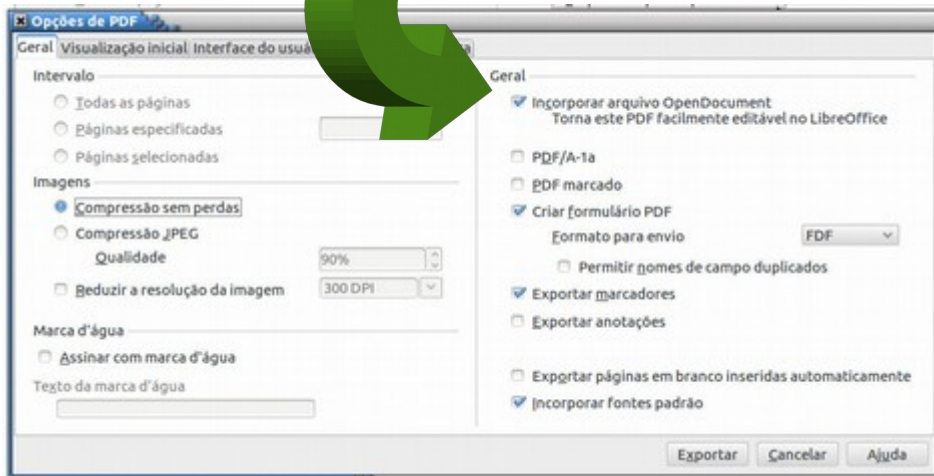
Opções de PDF

Geral | Visualização inicial | Interface do usuá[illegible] | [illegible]a

Intervalo
Todas as páginas
Páginas especificadas
Páginas selecionadas

Imagens
Compressão sem perdas
Compressão JPEG
Qualidade | 90%
Reduzir a resolução da imagem | 300 DPI

Marca d'água
Assinar com marca d'água
Texto da marca d'água

Geral
Incorporar arquivo OpenDocument
Torna este PDF facilmente editável no LibreOffice
PDF/A-1a
PDF marcado
Criar formulário PDF
Formato para envio | FDF
Permitir nomes de campo duplicados
Exportar marcadores
Exportar anotações
Exportar páginas em branco inseridas automaticamente
Incorporar fontes padrão

Exportar | Cancelar | Ajuda